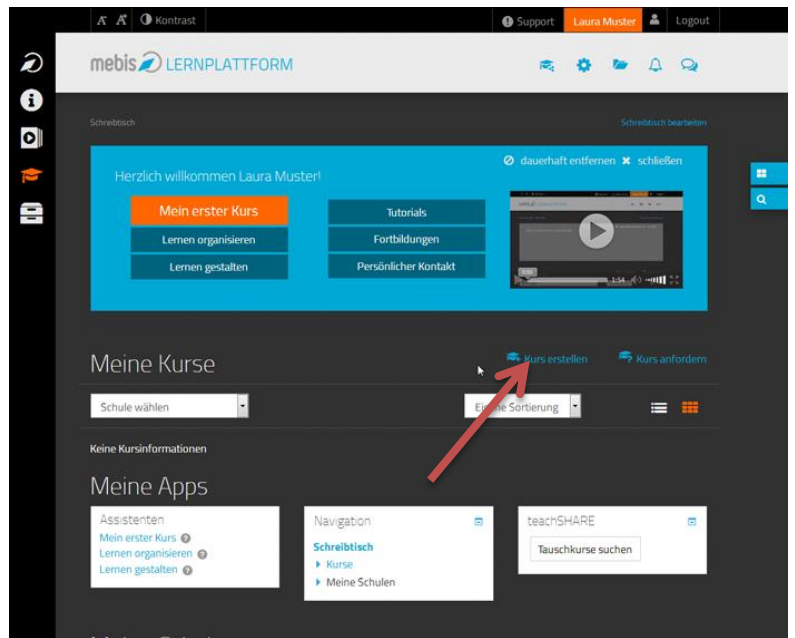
A A Kontrast

Support Laura Muster Logout

mebis LERNPLATTFORM

Schreibtisch

Schreibtisch bearbeiten

dauerhaft entfernen schließen

Herzlich willkommen Laura Muster!

Mein erster Kurs

Lernen organisieren

Lernen gestalten

Tutorials

Fortbildungen

Persönlicher Kontakt

Meine Kurse

Kurs erstellen

Kurs anfordern

Schule wählen

Eigene Sortierung

Keine Kursinformationen

Meine Apps

Assistenten

Mein erster Kurs

Lernen organisieren

Lernen gestalten

Navigation

Schreibtisch

Kurse

Meine Schulen

teachSHARE

Tauschkurse suchen

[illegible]